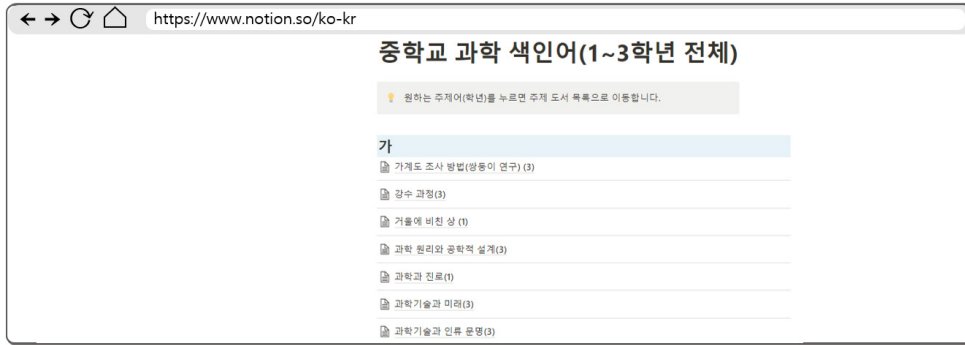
← → https://www.notion.so/ko-kr

중학교 과학 색인어(1~3학년 전체)

원하는 주제어(학년)를 누르면 주제 도서 목록으로 이동합니다.

가

가계도 조사 방법(쌍둥이 연구) (3)

강수 과정(3)

거울에 비친 상 (1)

과학 원리와 공학적 설계(3)

과학과 진로(1)

과학기술과 미래(3)

과학기술과 인류 문명(3)